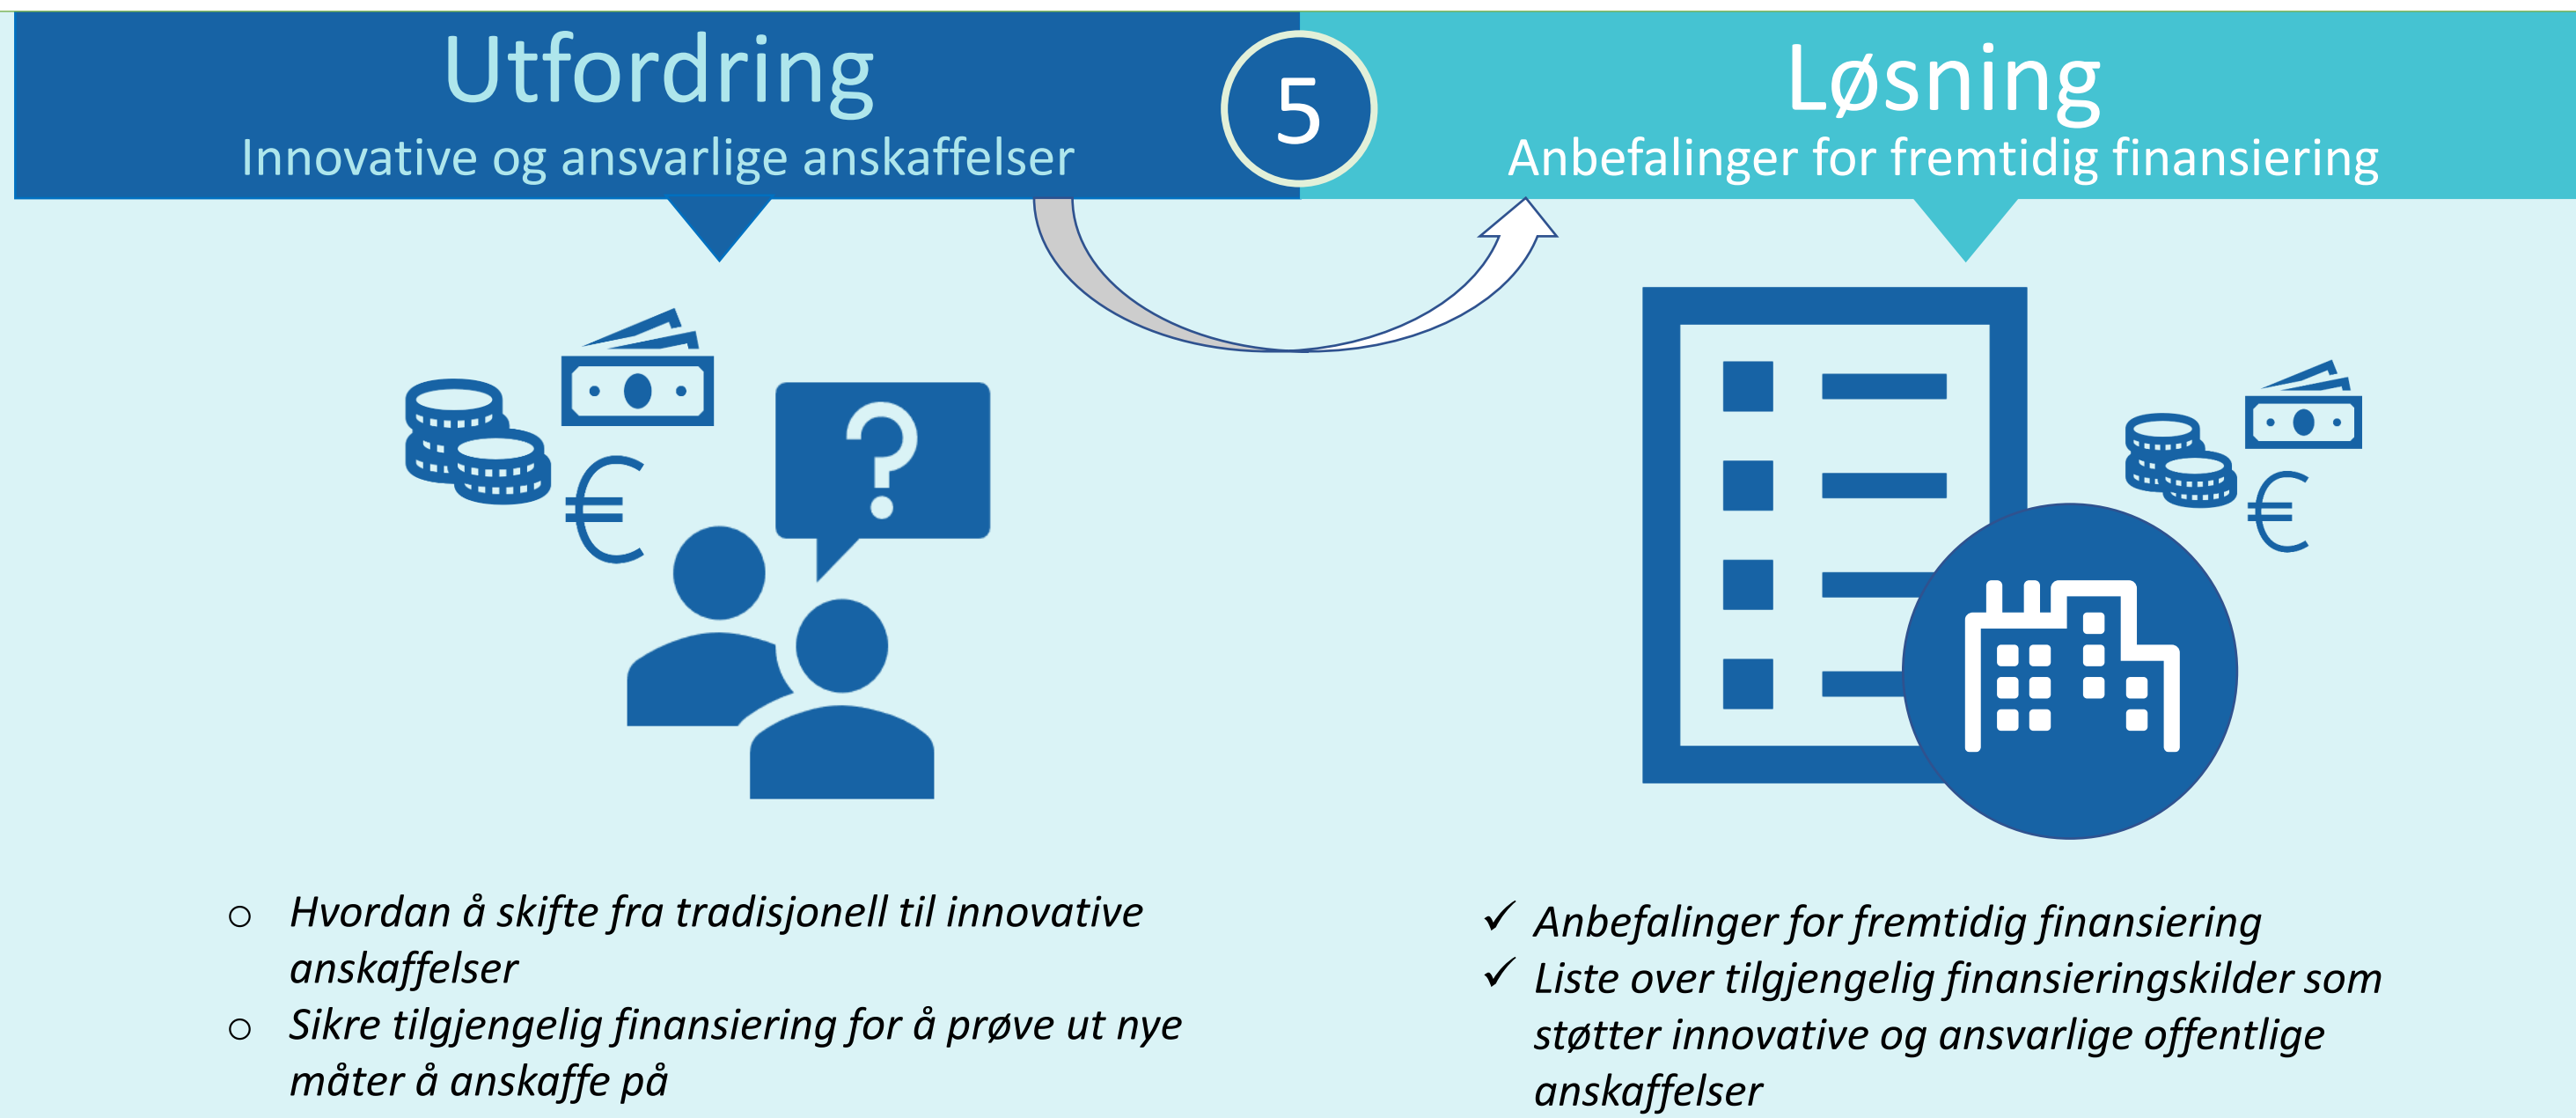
Utfordring
Innovative og ansvarlige anskaffelser

5

Løsning
Anbefalinger for fremtidig finansiering

€

€

○ Hvordan å skifte fra tradisjonell til innovative anskaffelser
○ Sikre tilgjengelig finansiering for å prøve ut nye måter å anskaffe på

✓ Anbefalinger for fremtidig finansiering
✓ Liste over tilgjengelig finansieringskilder som støtter innovative og ansvarlige offentlige anskaffelser